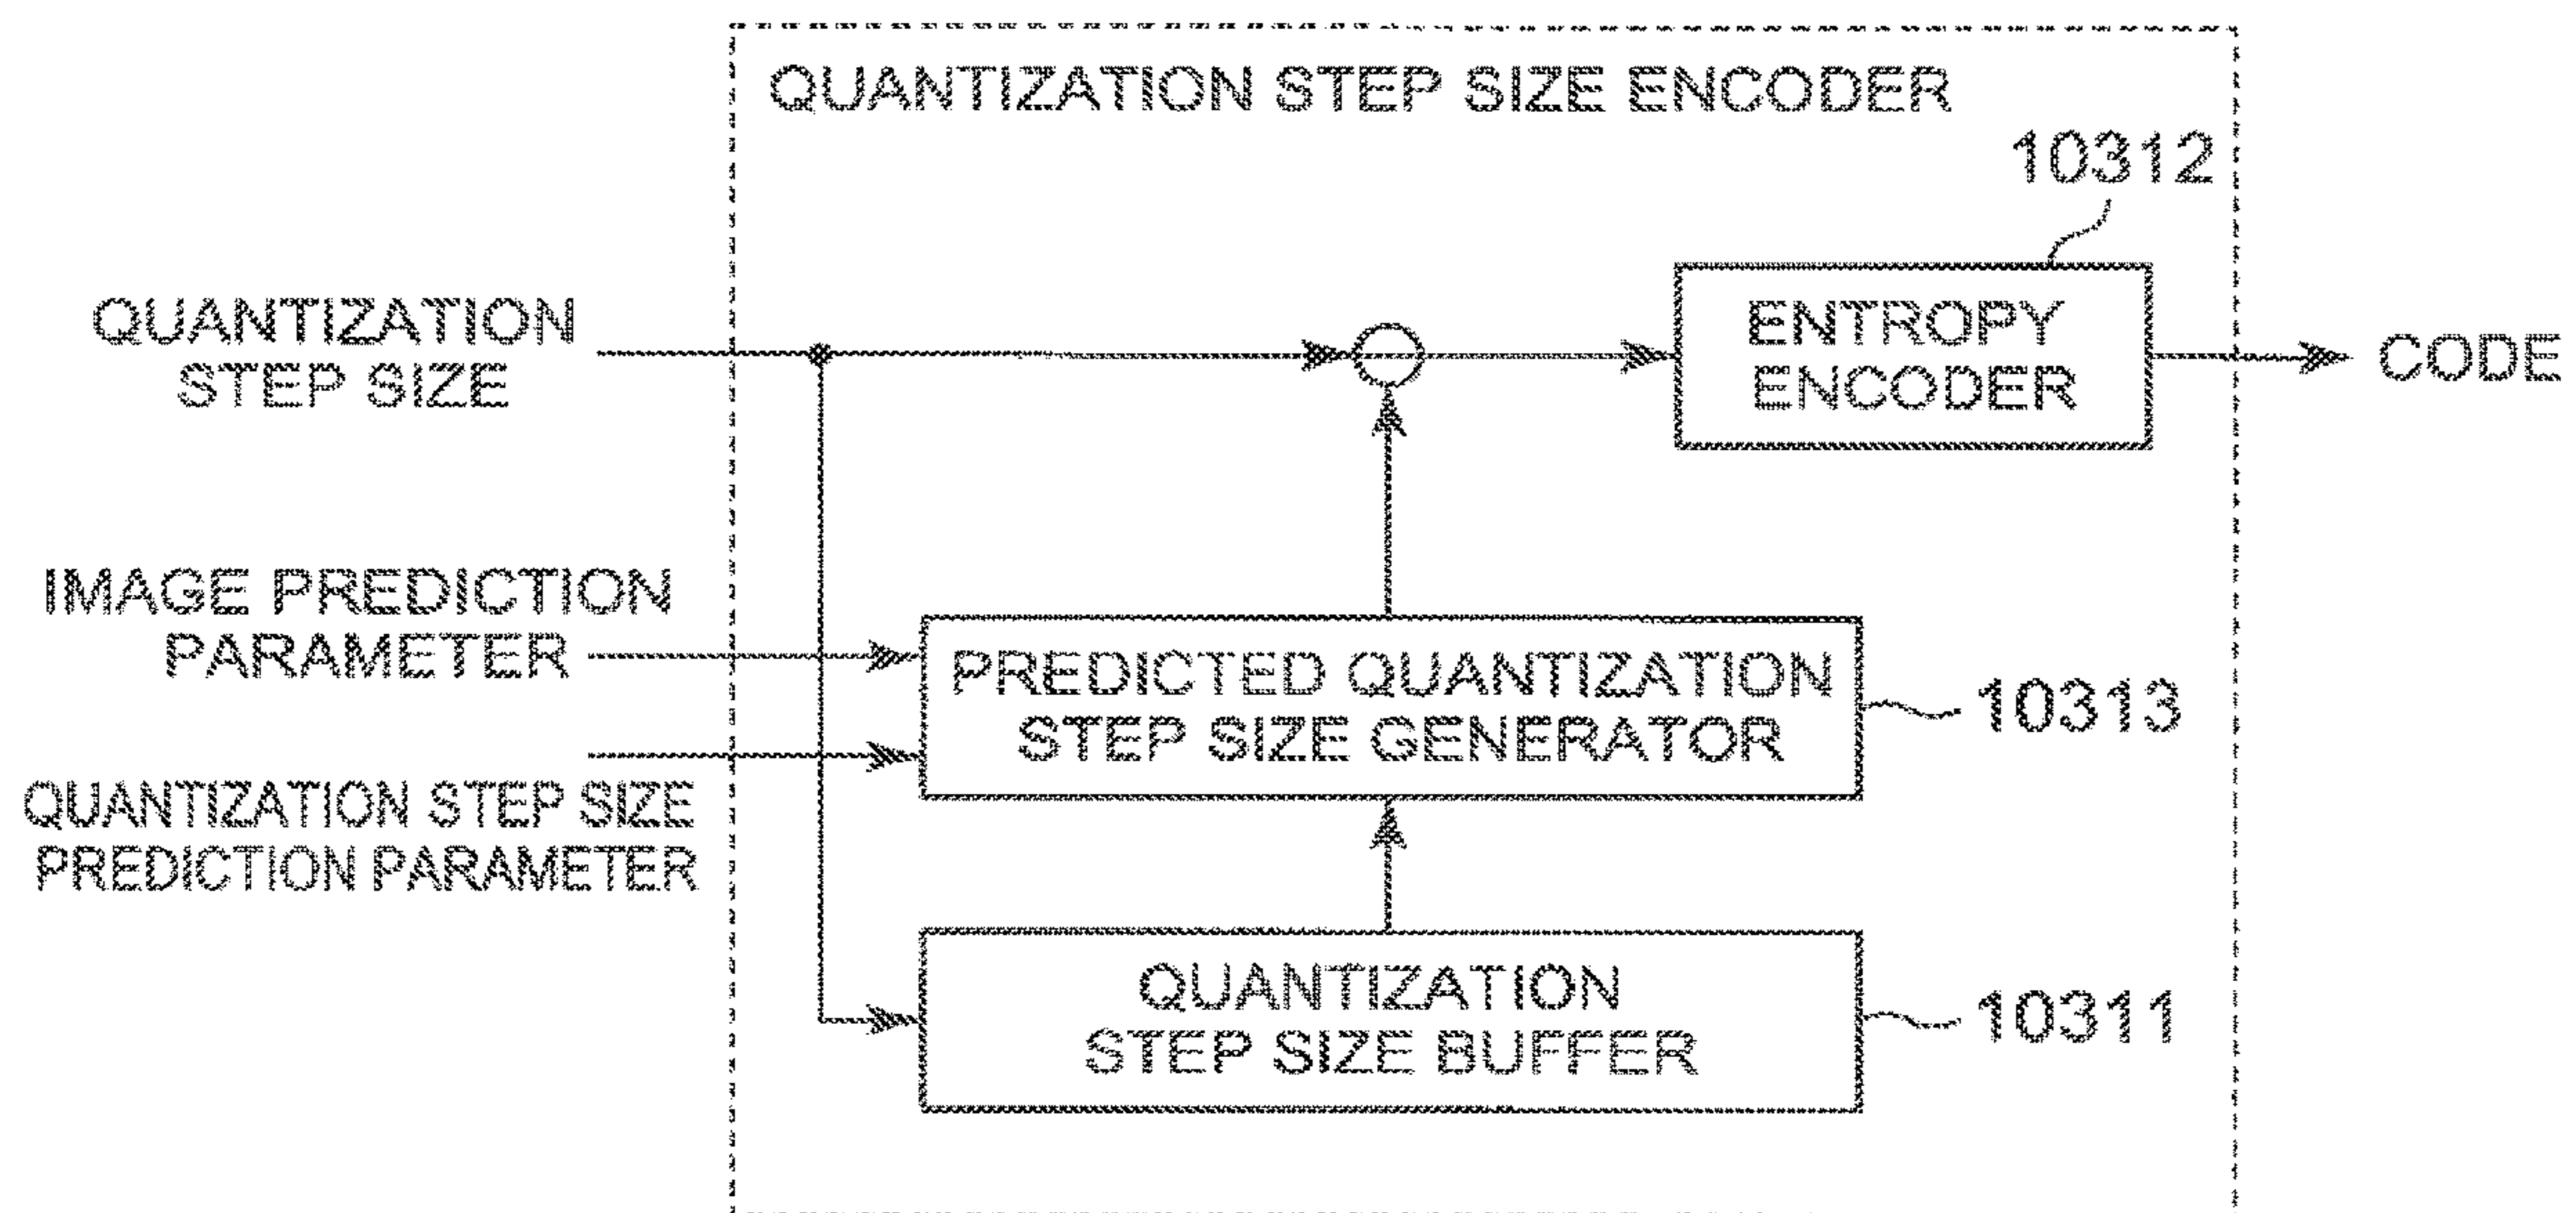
QUANTIZATION STEP SIZE ENCODER

10312

QUANTIZATION STEP SIZE

ENTROPY ENCODER

CODE

IMAGE PREDICTION PARAMETER

PREDICTED QUANTIZATION STEP SIZE GENERATOR

10313

QUANTIZATION STEP SIZE PREDICTION PARAMETER

QUANTIZATION STEP SIZE BUFFER

10311